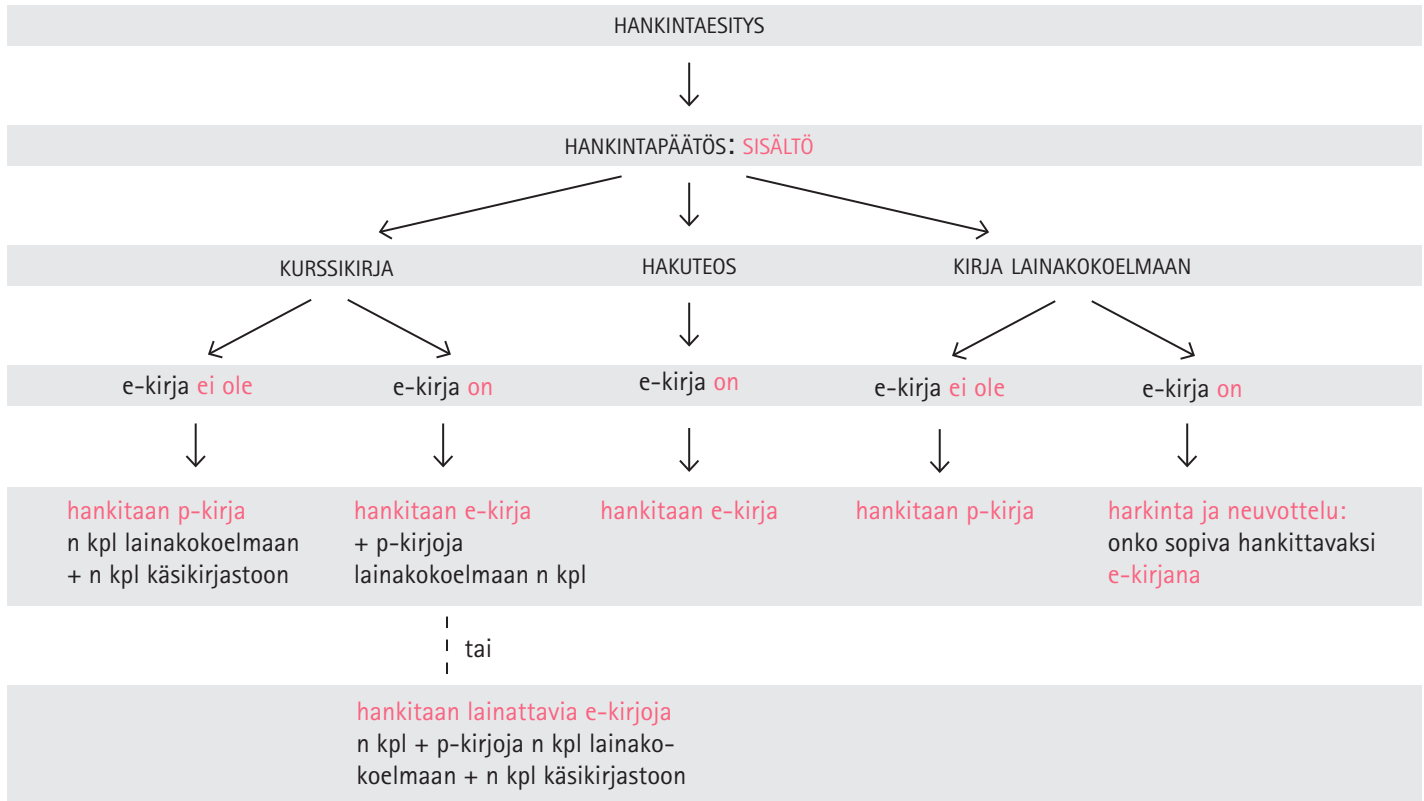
HANKINTAESITYS

HANKINTAPÄÄTÖS: SISÄLTÖ

KURSSIKIRJA

HAKUTEOS

KIRJA LAINAKOKOELMAAN

e-kirja ei ole

e-kirja on

e-kirja on

e-kirja ei ole

e-kirja on

hankitaan p-kirja
n kpl lainakokoelmaan + n kpl käsikirjastoon

hankitaan e-kirja
+ p-kirjoja lainakokoelmaan n kpl

hankitaan e-kirja

hankitaan p-kirja

harkinta ja neuvottelu:
onko sopiva hankittavaksi e-kirjana

tai

hankitaan lainattavia e-kirjoja
n kpl + p-kirjoja n kpl lainakokoelmaan + n kpl käsikirjastoon